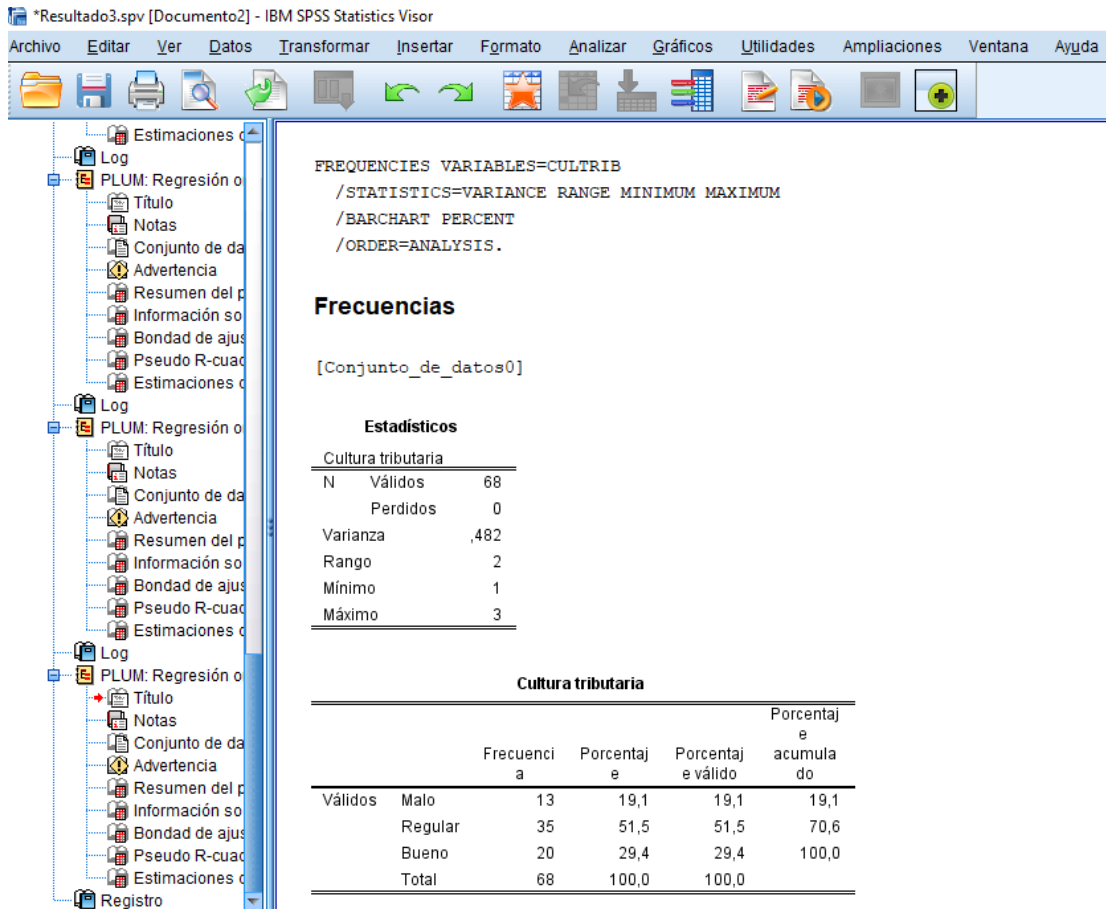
*Resultado3.spv [Documento2] - IBM SPSS Statistics Visor

Archivo Editar Ver Datos Transformar Insertar Formato Analizar Gráficos Utilidades Ampliaciones Ventana Ayuda

Estimaciones d
Log
PLUM: Regresión o
Título
Notas
Conjunto de da
Advertencia
Resumen del p
Información so
Bondad de ajus
Pseudo R-cuad
Estimaciones d
Log
PLUM: Regresión o
Título
Notas
Conjunto de da
Advertencia
Resumen del p
Información so
Bondad de ajus
Pseudo R-cuad
Estimaciones d
Log
PLUM: Regresión o
Título
Notas
Conjunto de da
Advertencia
Resumen del p
Información so
Bondad de ajus
Pseudo R-cuad
Estimaciones d
Registro

FREQUENCIES VARIABLES=CULTRIB
/STATISTICS=VARIANCE RANGE MINIMUM MAXIMUM
/BARCHART PERCENT
/ORDER=ANALYSIS.

Frecuencias

[Conjunto_de_datos0]

Estadísticos

Cultura tributaria

| | | |
|---|---|---|
| N | Válidos | 68 |
| | Perdidos | 0 |
| Varianza | | ,482 |
| Rango | | 2 |
| Mínimo | | 1 |
| Máximo | | 3 |

Cultura tributaria

| | | Frecuencia | Porcentaje | Porcentaje válido | Porcentaje acumulado |
|---|---|---|---|---|---|
| Válidos | Malo | 13 | 19,1 | 19,1 | 19,1 |
| | Regular | 35 | 51,5 | 51,5 | 70,6 |
| | Bueno | 20 | 29,4 | 29,4 | 100,0 |
| | Total | 68 | 100,0 | 100,0 | |